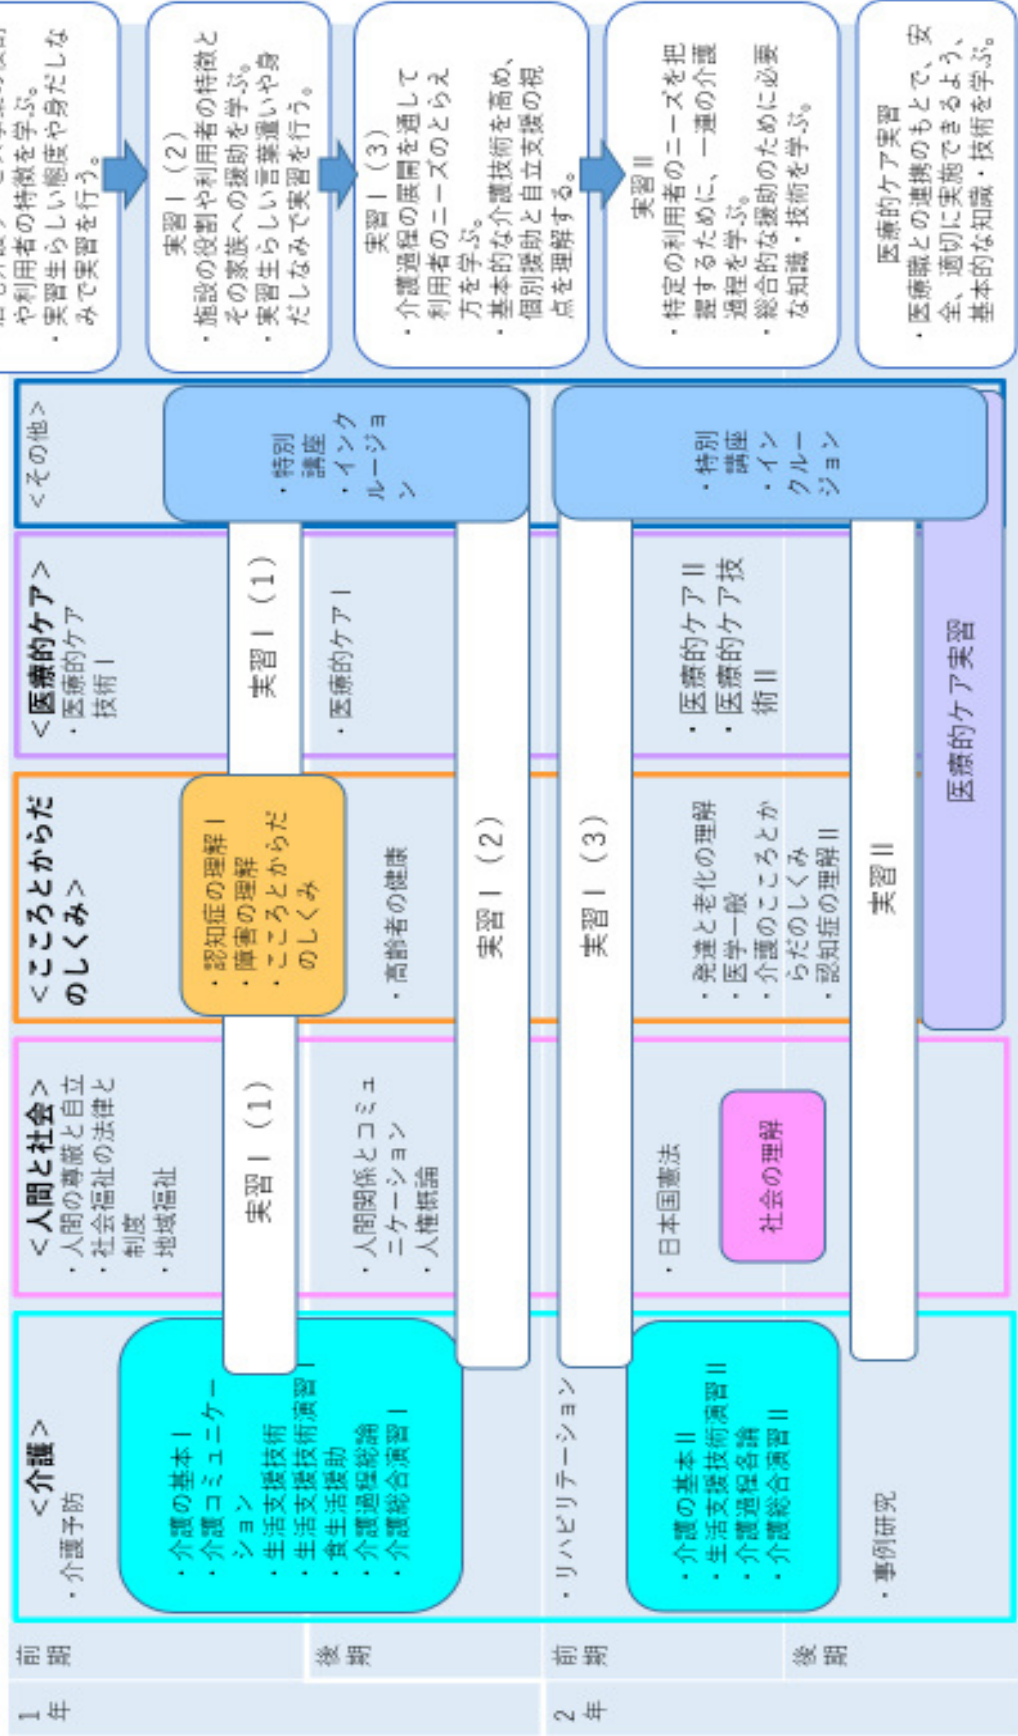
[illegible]や利用者の特徴を学ぶ。
・実習生らしい態度や身だしなみで実習を行う。

実習Ⅰ（2）
・施設の役割や利用者の特徴とその家族への援助を学ぶ。
・実習生らしい言葉遣いや身だしなみで実習を行う。

実習Ⅰ（3）
・介護過程の展開を通して利用者のニーズのとらえ方を学ぶ。
・基本的な介護技術を高め、個別援助と自立支援の視点を理解する。

実習Ⅱ
・特定の利用者のニーズを把握するために、一連の介護過程を学ぶ。
・総合的な援助のために必要な知識・技術を学ぶ。

医療的ケア実習
・医療職との連携のもとで、安全・適切に実施できるよう、基本的な知識・技術を学ぶ。

1年 前期
<介護>
・介護予防
・介護の基本Ⅰ
・介護コミュニケーション
・生活支援技術
・生活支援技術演習Ⅰ
・食生活援助
・介護過程総論
・介護総合演習Ⅰ
<人間と社会>
・人間の尊厳と自立
・社会福祉の法律と制度
・地域福祉
<こころとからだのしくみ>
・認知症の理解Ⅰ
・障害の理解
・こころとからだのしくみ
<医療的ケア>
・医療的ケア技術Ⅰ
<その他>
・特別講座
・インクルージョン
実習Ⅰ（1）
実習Ⅰ（1）

1年 後期
・人間関係とコミュニケーション
・人権概論
・高齢者の健康
・医療的ケアⅠ
実習Ⅰ（2）

2年 前期
・リハビリテーション
・介護の基本Ⅱ
・生活支援技術演習Ⅱ
・介護過程各論
・介護総合演習Ⅱ
・日本国憲法
社会の理解
・発達と老化の理解
・医学一般
・介護のこころとからだのしくみ
・認知症の理解Ⅱ
・医療的ケアⅡ
・医療的ケア技術Ⅱ
・特別講座
・インクルージョン
実習Ⅰ（3）

2年 後期
・事例研究
実習Ⅱ
医療的ケア実習